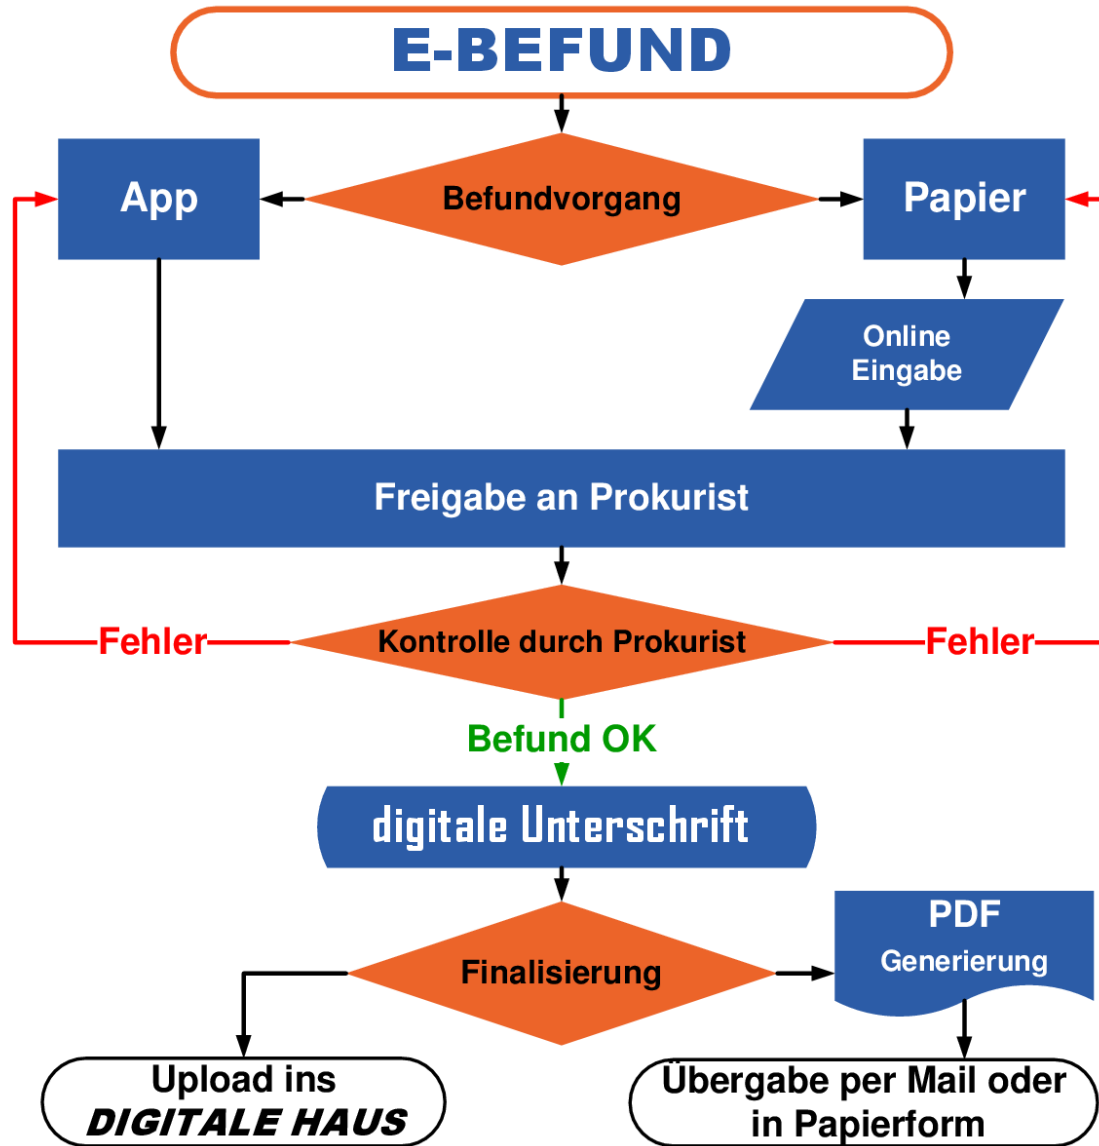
E-BEFUND

App

Befundvorgang

Papier

Online Eingabe

Freigabe an Prokurist

Fehler

Kontrolle durch Prokurist

Fehler

Befund OK

digitale Unterschrift

Finalisierung

PDF Generierung

Upload ins DIGITALE HAUS

Übergabe per Mail oder in Papierform